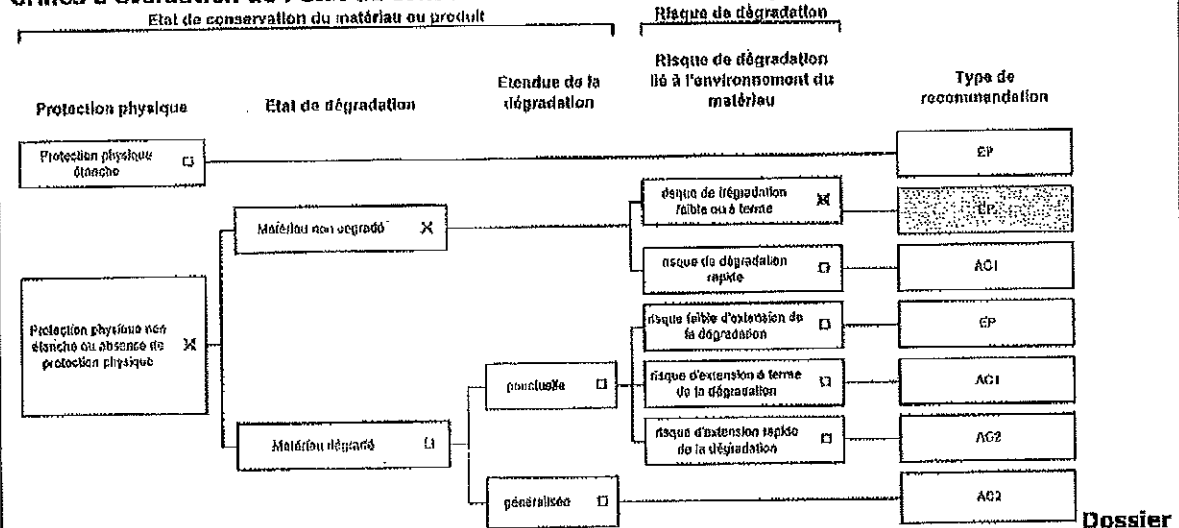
Grilles d'évaluation de l'état de conservation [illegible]

Etat de conservation du matériau ou produit

Risque de dégradation

Protection physique

Etat de dégradation

Etendue de la dégradation

Risque de dégradation lié à l'environnement du matériau

Type de recommandation

Protection physique étanche ☐

EP

Matériau non dégradé X

risque de dégradation faible ou à terme X

EP

risque de dégradation rapide ☐

AC1

Protection physique non étanche ou absence de protection physique X

risque faible d'extension de la dégradation ☐

EP

ponctuelle ☐

risque d'extension à terme de la dégradation ☐

AC1

Matériau dégradé ☐

risque d'extension rapide de la dégradation ☐

AC2

généralisée ☐

AC2

Dossier